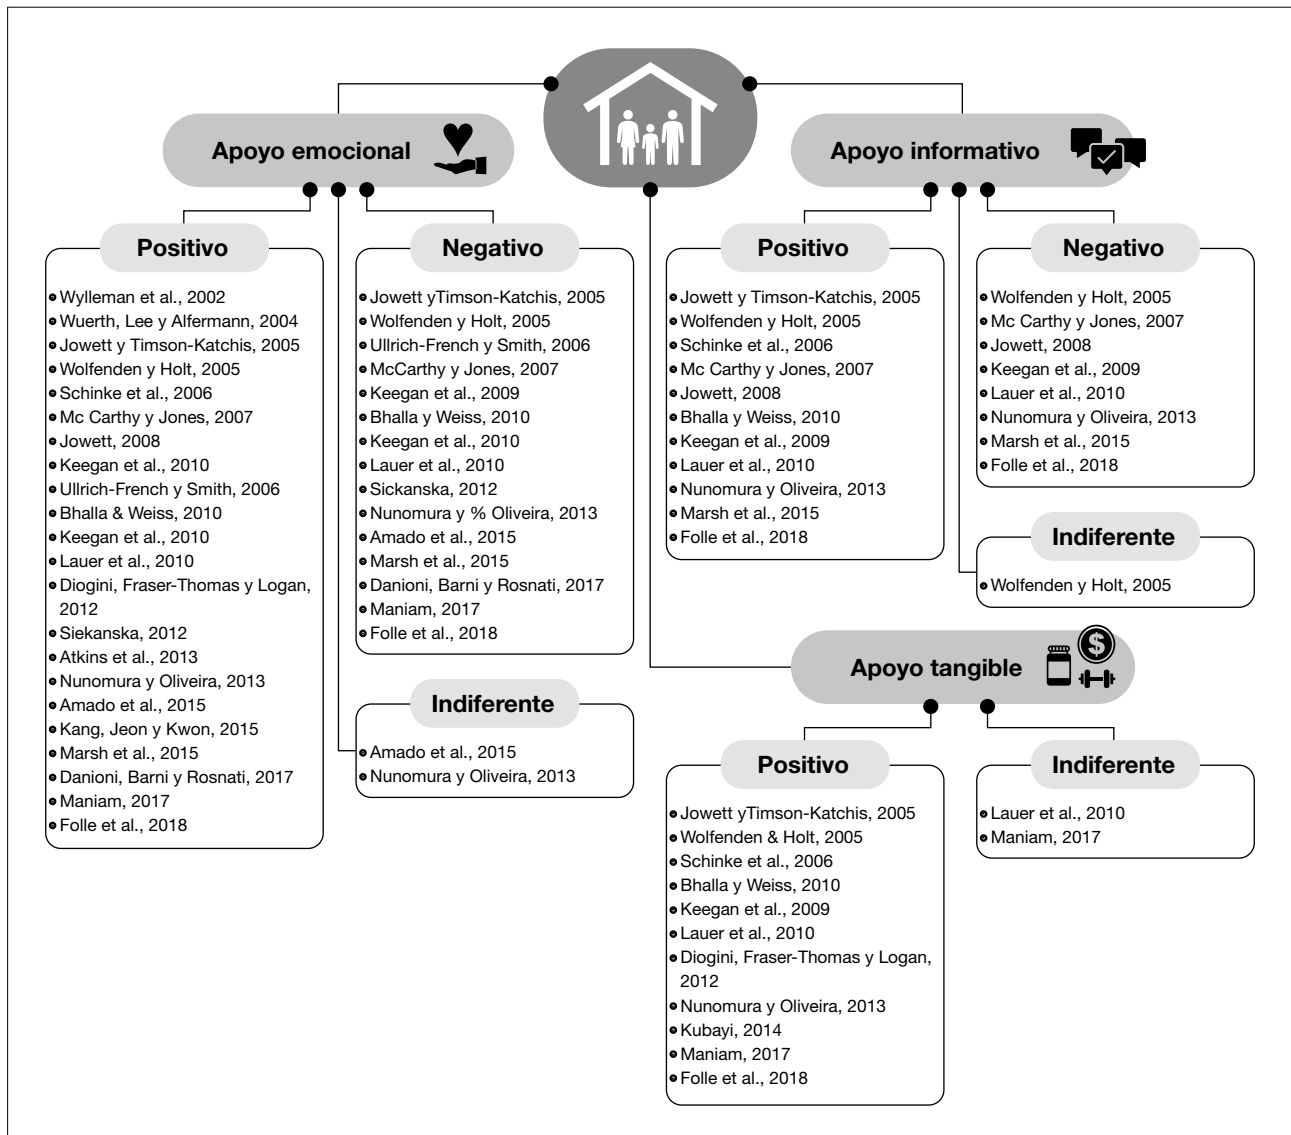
Apoyo emocional

Positivo

Wylleman et al., 2002
Wuerth, Lee y Alfermann, 2004
Jowett y Timson-Katchis, 2005
Wolfenden y Holt, 2005
Schinke et al., 2006
Mc Carthy y Jones, 2007
Jowett, 2008
Keegan et al., 2010
Ullrich-French y Smith, 2006
Bhalla & Weiss, 2010
Keegan et al., 2010
Lauer et al., 2010
Diogini, Fraser-Thomas y Logan, 2012
Siekanska, 2012
Atkins et al., 2013
Nunomura y Oliveira, 2013
Amado et al., 2015
Kang, Jeon y Kwon, 2015
Marsh et al., 2015
Danioni, Barni y Rosnati, 2017
Maniam, 2017
Folle et al., 2018

Negativo

Jowett yTimson-Katchis, 2005
Wolfenden y Holt, 2005
Ullrich-French y Smith, 2006
McCarthy y Jones, 2007
Keegan et al., 2009
Bhalla y Weiss, 2010
Keegan et al., 2010
Lauer et al., 2010
Sickanska, 2012
Nunomura y % Oliveira, 2013
Amado et al., 2015
Marsh et al., 2015
Danioni, Barni y Rosnati, 2017
Maniam, 2017
Folle et al., 2018

Indiferente

Amado et al., 2015
Nunomura y Oliveira, 2013

Apoyo informativo

Positivo

Jowett y Timson-Katchis, 2005
Wolfenden y Holt, 2005
Schinke et al., 2006
Mc Carthy y Jones, 2007
Jowett, 2008
Bhalla y Weiss, 2010
Keegan et al., 2009
Lauer et al., 2010
Nunomura y Oliveira, 2013
Marsh et al., 2015
Folle et al., 2018

Negativo

Wolfenden y Holt, 2005
Mc Carthy y Jones, 2007
Jowett, 2008
Keegan et al., 2009
Lauer et al., 2010
Nunomura y Oliveira, 2013
Marsh et al., 2015
Folle et al., 2018

Indiferente

Wolfenden y Holt, 2005

Apoyo tangible

Positivo

Jowett yTimson-Katchis, 2005
Wolfenden & Holt, 2005
Schinke et al., 2006
Bhalla y Weiss, 2010
Keegan et al., 2009
Lauer et al., 2010
Diogini, Fraser-Thomas y Logan, 2012
Nunomura y Oliveira, 2013
Kubayi, 2014
Maniam, 2017
Folle et al., 2018

Indiferente

Lauer et al., 2010
Maniam, 2017